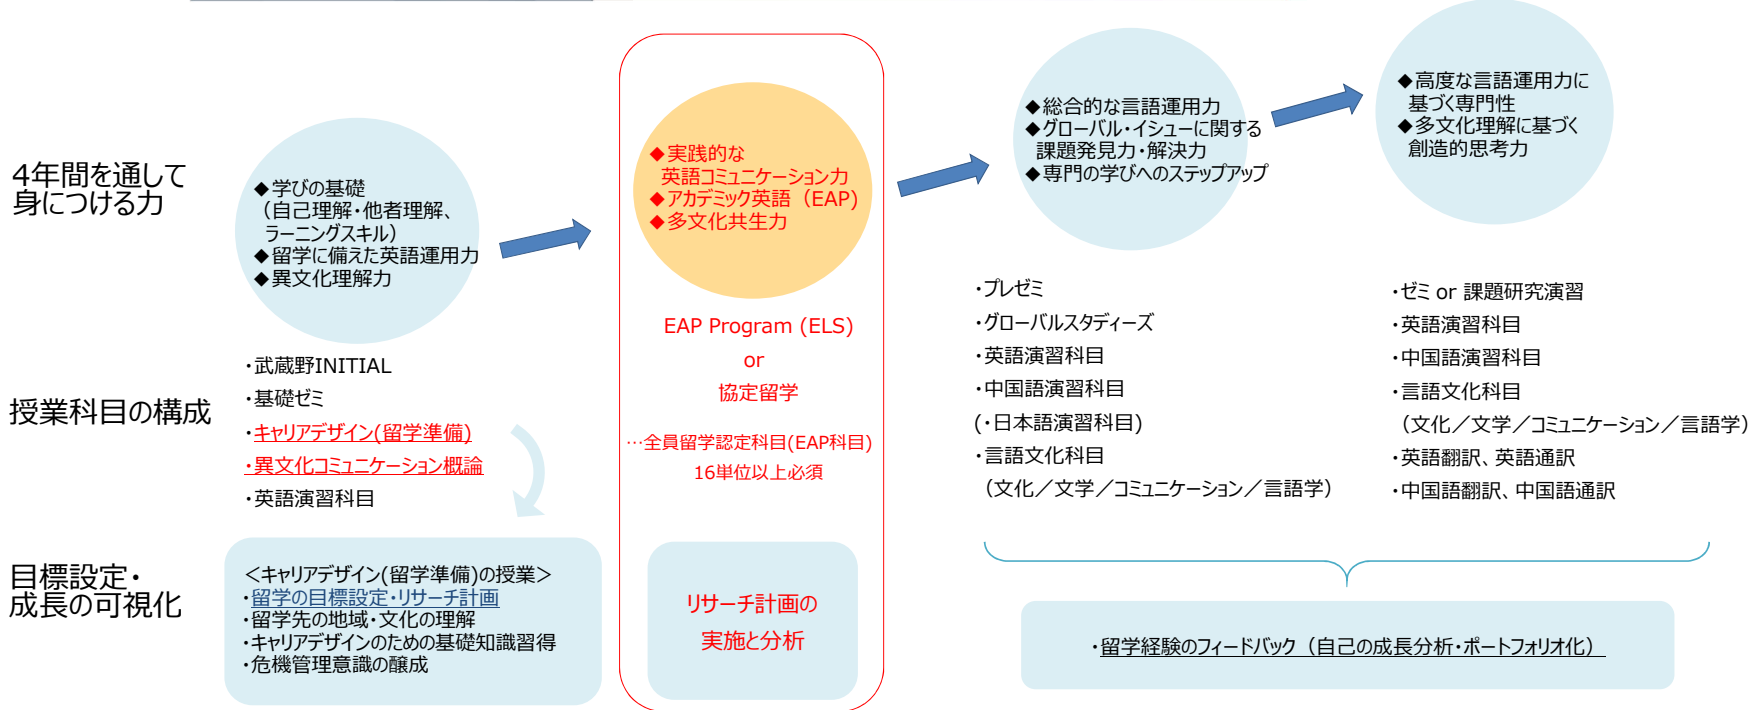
4年間を通して身につける力

◆学びの基礎
（自己理解･他者理解、ラーニングスキル）
◆留学に備えた英語運用力
◆異文化理解力

◆実践的な英語コミュニケーション力
◆アカデミック英語（EAP）
◆多文化共生力

◆総合的な言語運用力
◆グローバル･イシューに関する課題発見力･解決力
◆専門の学びへのステップアップ

◆高度な言語運用力に基づく専門性
◆多文化理解に基づく創造的思考力

授業科目の構成

･武蔵野INITIAL
･基礎ゼミ
･キャリアデザイン(留学準備)
･異文化コミュニケーション概論
･英語演習科目

EAP Program (ELS)
or
協定留学

…全員留学認定科目(EAP科目)
16単位以上必須

･プレゼミ
･グローバルスタディーズ
･英語演習科目
･中国語演習科目
(･日本語演習科目)
･言語文化科目
（文化／文学／コミュニケーション／言語学）

･ゼミ or 課題研究演習
･英語演習科目
･中国語演習科目
･言語文化科目
（文化／文学／コミュニケーション／言語学）
･英語翻訳、英語通訳
･中国語翻訳、中国語通訳

目標設定･成長の可視化

<キャリアデザイン(留学準備)の授業>
･留学の目標設定･リサーチ計画
･留学先の地域･文化の理解
･キャリアデザインのための基礎知識習得
･危機管理意識の醸成

リサーチ計画の実施と分析

･留学経験のフィードバック（自己の成長分析･ポートフォリオ化）